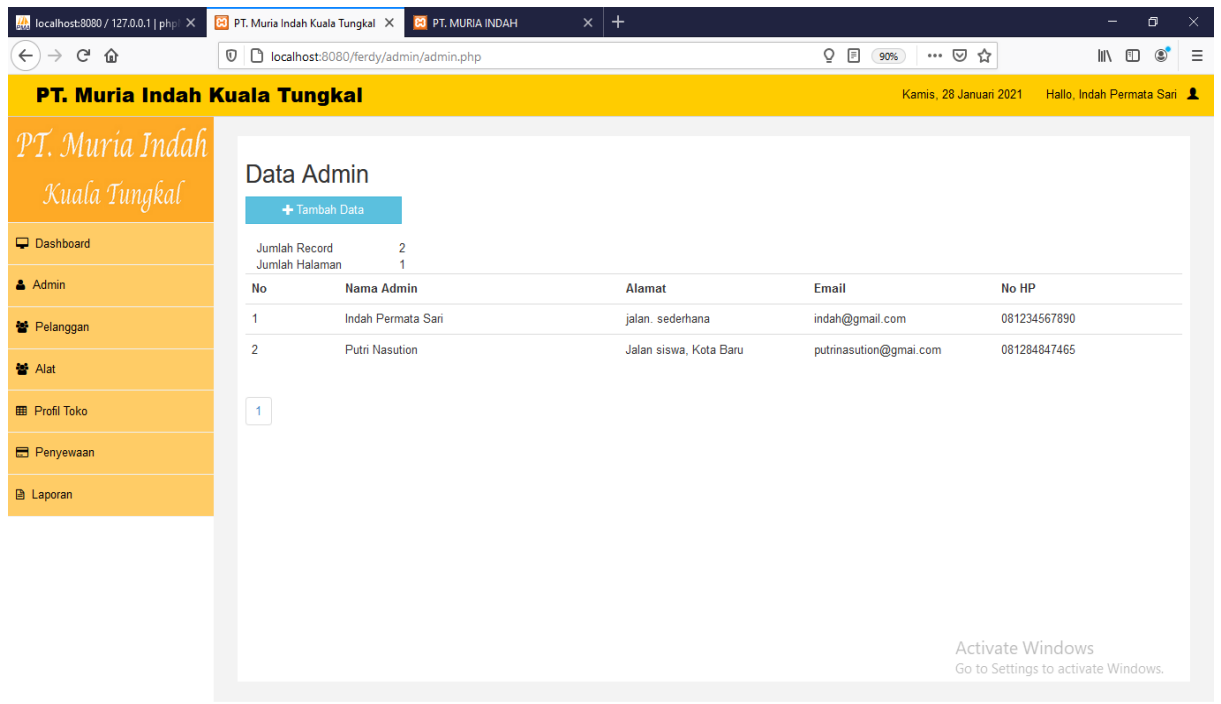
localhost:8080 / 127.0.0.1 | php
PT. Muria Indah Kuala Tungkal
PT. MURIA INDAH

localhost:8080/ferdy/admin/admin.php
90%

PT. Muria Indah Kuala Tungkal
Kamis, 28 Januari 2021
Hallo, Indah Permata Sari

PT. Muria Indah Kuala Tungkal

Dashboard
Admin
Pelanggan
Alat
Profil Toko
Penyewaan
Laporan

Data Admin

+ Tambah Data

Jumlah Record 2
Jumlah Halaman 1

| No | Nama Admin | Alamat | Email | No HP |
|---|---|---|---|---|
| 1 | Indah Permata Sari | jalan. sederhana | indah@gmail.com | 081234567890 |
| 2 | Putri Nasution | Jalan siswa, Kota Baru | putrinasution@gmai.com | 081284847465 |

1

Activate Windows
Go to Settings to activate Windows.